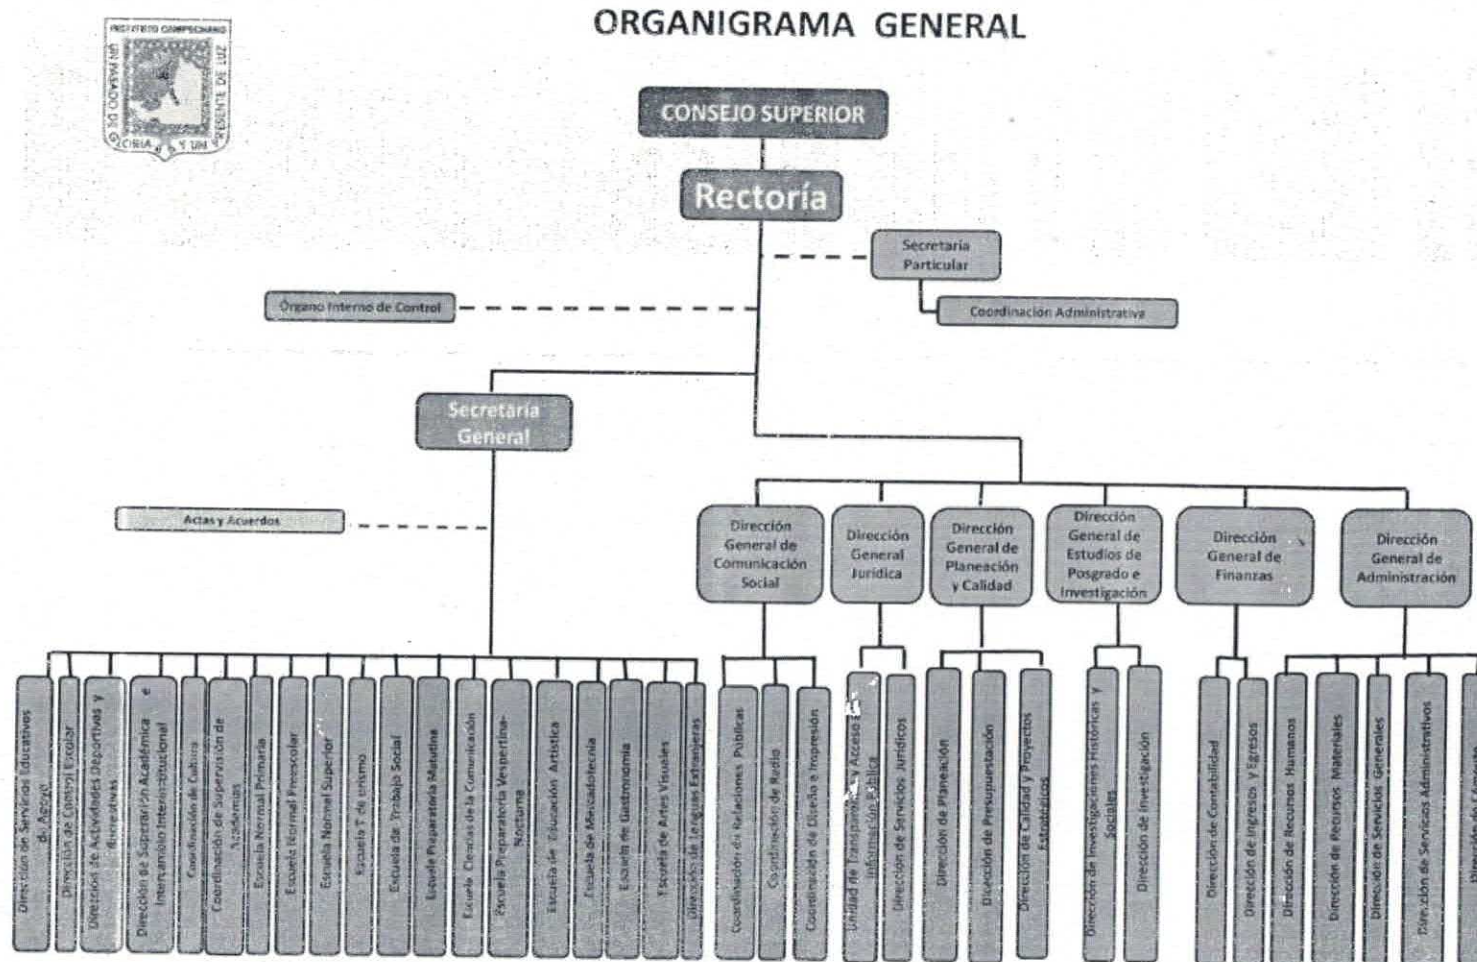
INSTITUTO CAMPECHANO
UN PASADO DE GLORIA Y UN PRESENTE DE LUZ

ORGANIGRAMA GENERAL

CONSEJO SUPERIOR

Rectoría

Secretaría Particular

Coordinación Administrativa

Órgano Interno de Control

Secretaría General

Actas y Acuerdos

Dirección General de Comunicación Social

Dirección General Jurídica

Dirección General de Planeación y Calidad

Dirección General de Estudios de Posgrado e Investigación

Dirección General de Finanzas

Dirección General de Administración

Dirección de Servicios Educativos de Apoyo

Dirección de Control Escolar

Dirección de Actividades Deportivas y Recreativas

Dirección de Superación Académica e Intercambio Interinstitucional

Coordinación de Cultura

Coordinación de Supervisión de Academias

Escuela Normal Primaria

Escuela Normal Preescolar

Escuela Normal Superior

Escuela T de urismo

Escuela de Trabajo Social

Escuela Preparatoria Matutina

Escuela Ciencias de la Comunicación

Escuela Preparatoria Vespertina-Nocturna

Escuela de Educación Artística

Escuela de Mercadotecnia

Escuela de Gastronomía

Escuela de Artes Visuales

Dirección de Lenguas Extranjeras

Coordinación de Relaciones Públicas

Coordinación de Radio

Coordinación de Diseño e Impresión

Unidad de Transparencia y Acceso a la Información Pública

Dirección de Servicios Jurídicos

Dirección de Planeación

Dirección de Presupuestación

Dirección de Calidad y Proyectos Estratégicos

Dirección de Investigaciones Históricas y Sociales

Dirección de Investigación

Dirección de Contabilidad

Dirección de Ingresos y Egresos

Dirección de Recursos Humanos

Dirección de Recursos Materiales

Dirección de Servicios Generales

Dirección de Servicios Administrativos

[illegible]